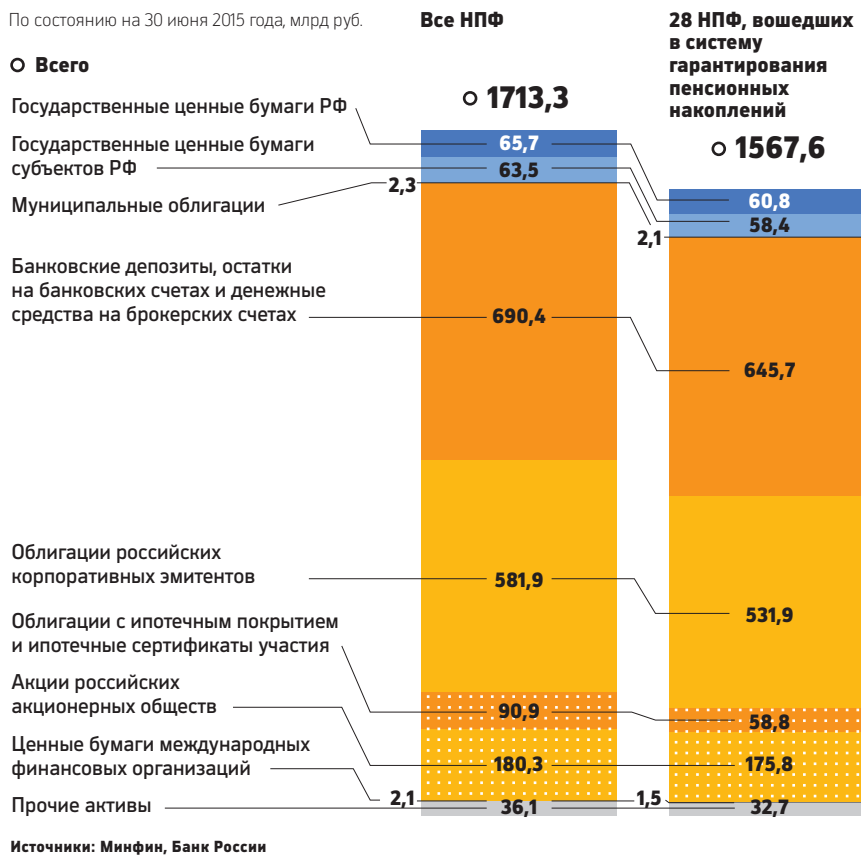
По состоянию на 30 июня 2015 года, млрд руб.

Все НПФ

28 НПФ, вошедших в систему гарантирования пенсионных накоплений

Всего

1713,3

1567,6

Государственные ценные бумаги РФ — 65,7 — 60,8

Государственные ценные бумаги субъектов РФ — 63,5 — 58,4

Муниципальные облигации — 2,3 — 2,1

Банковские депозиты, остатки на банковских счетах и денежные средства на брокерских счетах — 690,4 — 645,7

Облигации российских корпоративных эмитентов — 581,9 — 531,9

Облигации с ипотечным покрытием и ипотечные сертификаты участия — 90,9 — 58,8

Акции российских акционерных обществ — 180,3 — 175,8

Ценные бумаги международных финансовых организаций — 2,1 — 1,5

Прочие активы — 36,1 — 32,7

Источники: Минфин, Банк России